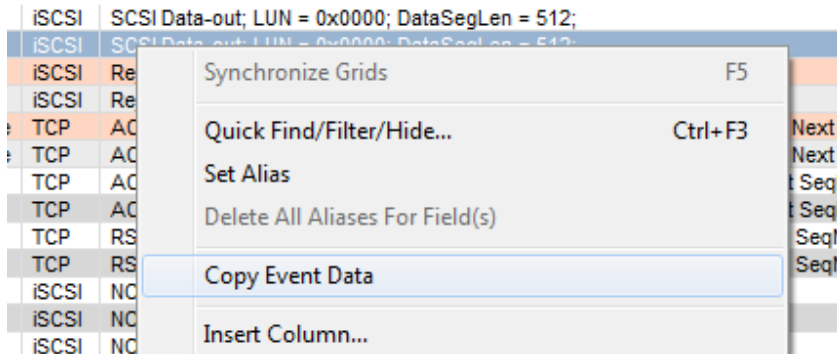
iSCSI | SCSI Data-out; LUN = 0x0000; DataSegLen = 512;
iSCSI | SCSI Data-out; LUN = 0x0000; DataSegLen = 512;
iSCSI | Re
iSCSI | Re
TCP | AC
TCP | AC
TCP | AC
TCP | AC
TCP | RS
TCP | RS
iSCSI | NC
iSCSI | NC
iSCSI | NC

Synchronize Grids F5
Quick Find/Filter/Hide... Ctrl+F3
Set Alias
Delete All Aliases For Field(s)
Copy Event Data
Insert Column...

Next
Next
t Seq
t Seq
SeqN
SeqN